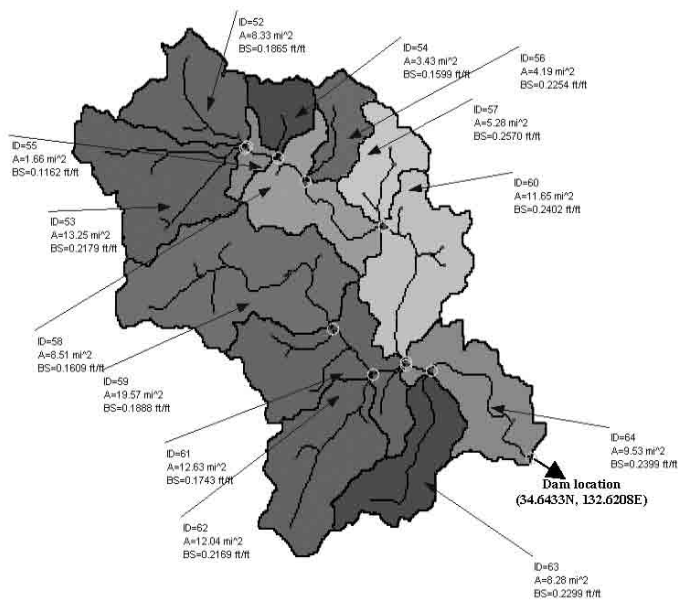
ID=52
A=8.33 mi^2
BS=0.1865 ft/ft

ID=54
A=3.43 mi^2
BS=0.1599 ft/ft

ID=56
A=4.19 mi^2
BS=0.2254 ft/ft

ID=57
A=5.28 mi^2
BS=0.2570 ft/ft

ID=55
A=1.66 mi^2
BS=0.1162 ft/ft

ID=60
A=11.65 mi^2
BS=0.2402 ft/ft

ID=53
A=13.25 mi^2
BS=0.2179 ft/ft

ID=58
A=8.51 mi^2
BS=0.1609 ft/ft

ID=59
A=19.57 mi^2
BS=0.1888 ft/ft

ID=64
A=9.53 mi^2
BS=0.2399 ft/ft

ID=61
A=12.63 mi^2
BS=0.1743 ft/ft

Dam location
(34.6433N, 132.6208E)

ID=62
A=12.04 mi^2
BS=0.2169 ft/ft

ID=63
A=8.28 mi^2
BS=0.2299 ft/ft